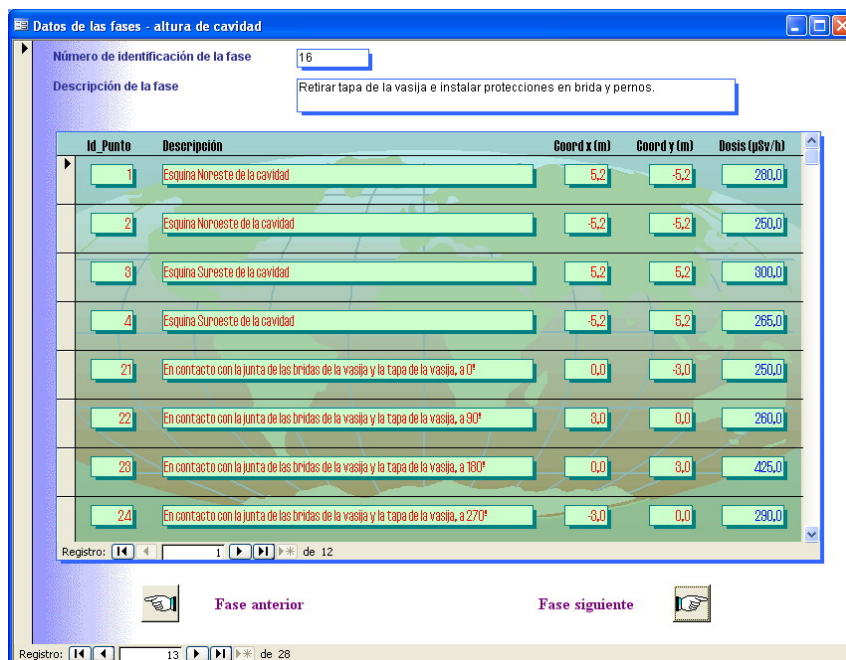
Datos de las fases - altura de cavidad

Número de identificación de la fase 16

Descripción de la fase Retirar tapa de la vasija e instalar protecciones en brida y pernos.

| Id_Punto | Descripción | Coord x (m) | Coord y (m) | Dosis (µSv/h) |
|---|---|---|---|---|
| 1 | Esquina Noreste de la cavidad | 5,2 | -5,2 | 280,0 |
| 2 | Esquina Noroeste de la cavidad | -5,2 | -5,2 | 250,0 |
| 3 | Esquina Sureste de la cavidad | 5,2 | 5,2 | 300,0 |
| 4 | Esquina Suroeste de la cavidad | -5,2 | 5,2 | 265,0 |
| 21 | En contacto con la junta de las bridas de la vasija y la tapa de la vasija, a 0º | 0,0 | -3,0 | 250,0 |
| 22 | En contacto con la junta de las bridas de la vasija y la tapa de la vasija, a 90º | 3,0 | 0,0 | 260,0 |
| 23 | En contacto con la junta de las bridas de la vasija y la tapa de la vasija, a 180º | 0,0 | 3,0 | 425,0 |
| 24 | En contacto con la junta de las bridas de la vasija y la tapa de la vasija, a 270º | -3,0 | 0,0 | 290,0 |

Registro: 1 de 12

Fase anterior

Fase siguiente

Registro: 13 de 28